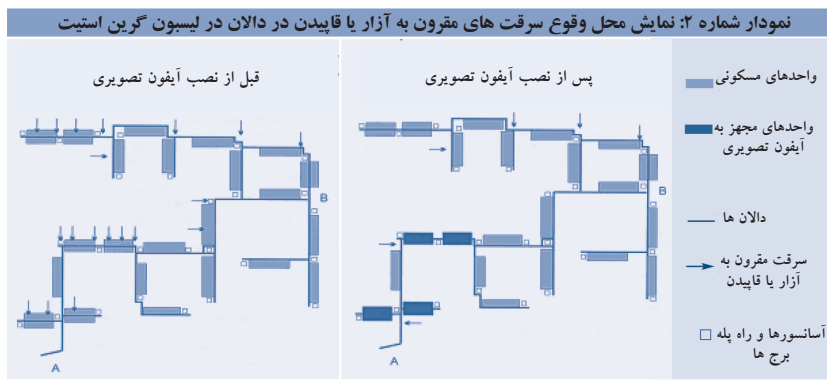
نمودار شماره ۲: نمایش محل وقوع سرقت های مقرون به آزار یا قاپیدن در دالان در لیسبون گرین استیت

قبل از نصب آیفون تصویری

پس از نصب آیفون تصویری

واحدهای مسکونی

واحدهای مجهز به آیفون تصویری

دالان ها

سرقت مقرون به آزار یا قاپیدن

آسانسورها و راه پله برج ها

A

B

A

B